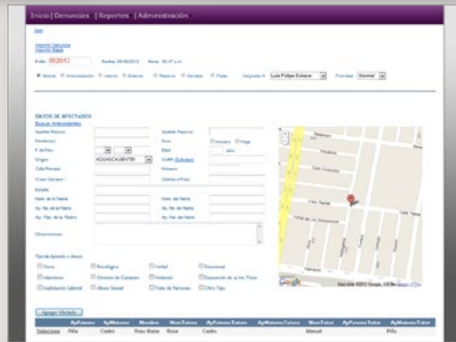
Inicio | Denuncias | Reportes | Administración

Salir

Folio: 0020/12 Fecha: 29/10/2012 Hora: 18:47 a.m.

Asignado A: Luis Felipe Estaca Prioridad: Normal

DATOS DE AFECTADOS
Buscar Involucrados

Apellido Paterno
Apellido Materno
Nombre(s)
Sexo
Hombre
Mujer
F. de Nac.
Edad
años
Origen
AGUASCALIENTES
CURP
Calle/Manzana
Número
Cruce Derecho
Celular o Fax
Estado

Observaciones

Tipo de Agresión o Abuso

Agregar Afectado

| | ApPaterno | ApMaterno | Nombre | ApPaterno Tutor | ApMaterno Tutor | ApPaterno Tutor | ApMaterno Tutor |
|---|---|---|---|---|---|---|---|
| Seleccionar | Piña | Castro | Rosa María | Rosa | Castro | | Manuel |

Google